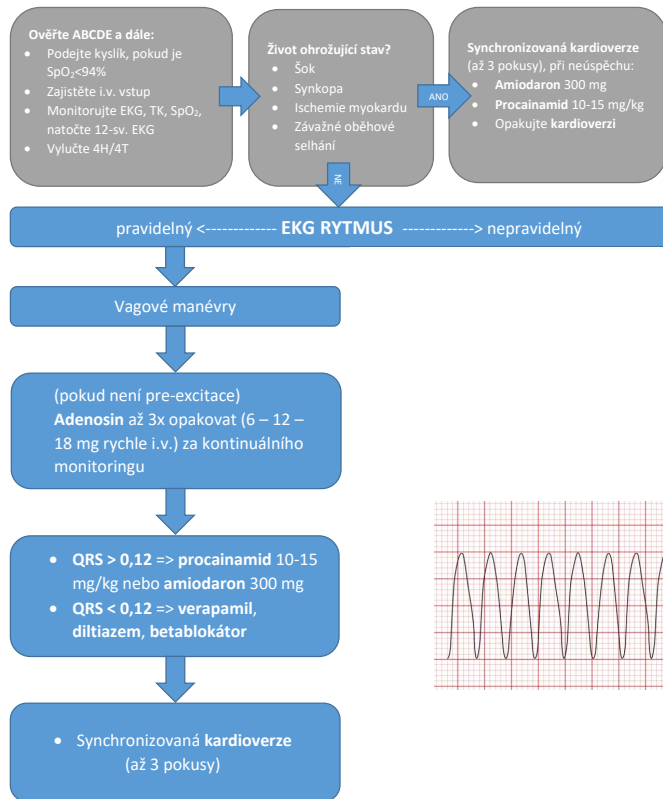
Ověřte ABCDE a dále:
- Podejte kyslík, pokud je $SpO_2$<94%
- Zajistěte i.v. vstup
- Monitorujte EKG, TK, $SpO_2$, natočte 12-sv. EKG
- Vylučte 4H/4T

Život ohrožující stav?
- Šok
- Synkopa
- Ischemie myokardu
- Závažné oběhové selhání

ANO

Synchronizovaná kardioverze (až 3 pokusy), při neúspěchu:
- Amiodaron 300 mg
- Procainamid 10-15 mg/kg
- Opakujte kardioverzi

NE

pravidelný <------------- EKG RYTMUS -------------> nepravidelný

Vagové manévry

(pokud není pre-excitace)
Adenosin až 3x opakovat (6 – 12 – 18 mg rychle i.v.) za kontinuálního monitoringu

- QRS > 0,12 => procainamid 10-15 mg/kg nebo amiodaron 300 mg
- QRS < 0,12 => verapamil, diltiazem, betablokátor

- Synchronizovaná kardioverze (až 3 pokusy)